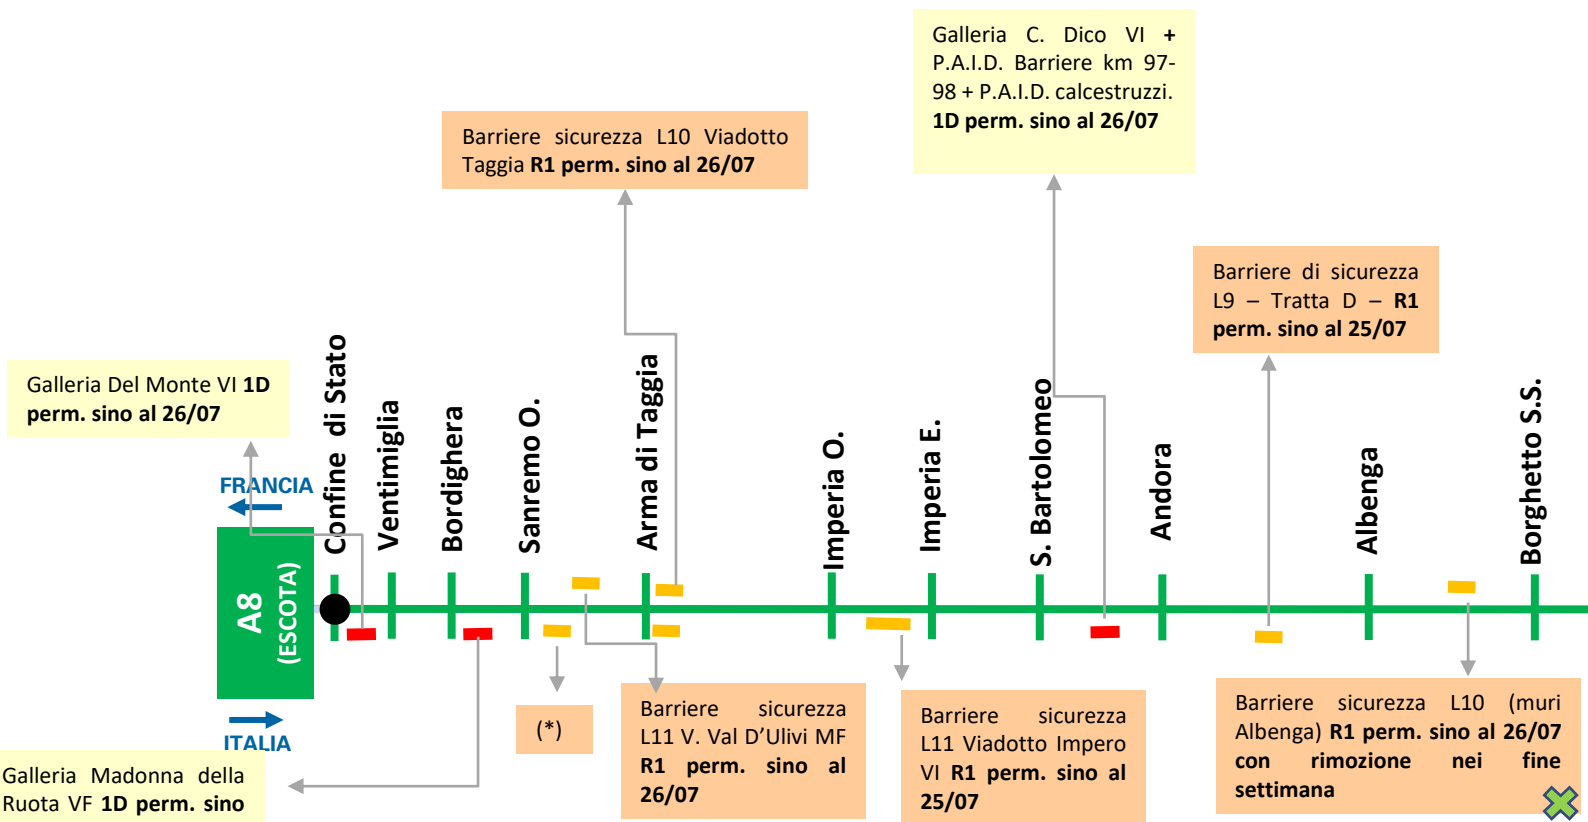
Galleria C. Dico VI + P.A.I.D. Barriere km 97-98 + P.A.I.D. calcestruzzi. **1D perm. sino al 26/07**

Barriere sicurezza L10 Viadotto Taggia **R1 perm. sino al 26/07**

Barriere di sicurezza L9 – Tratta D – **R1 perm. sino al 25/07**

Galleria Del Monte VI **1D perm. sino al 26/07**

FRANCIA

A8 (ESCOTA)

ITALIA

Confine di Stato

Ventimiglia

Bordighera

Sanremo O.

Arma di Taggia

Imperia O.

Imperia E.

S. Bartolomeo

Andora

Albenga

Borghetto S.S.

Galleria Madonna della Ruota VF **1D perm. sino**

(*)

Barriere sicurezza L11 V. Val D'Ulivi MF **R1 perm. sino al 26/07**

Barriere sicurezza L11 Viadotto Impero VI **R1 perm. sino al 25/07**

Barriere sicurezza L10 (muri Albenga) **R1 perm. sino al 26/07 con rimozione nei fine settimana**